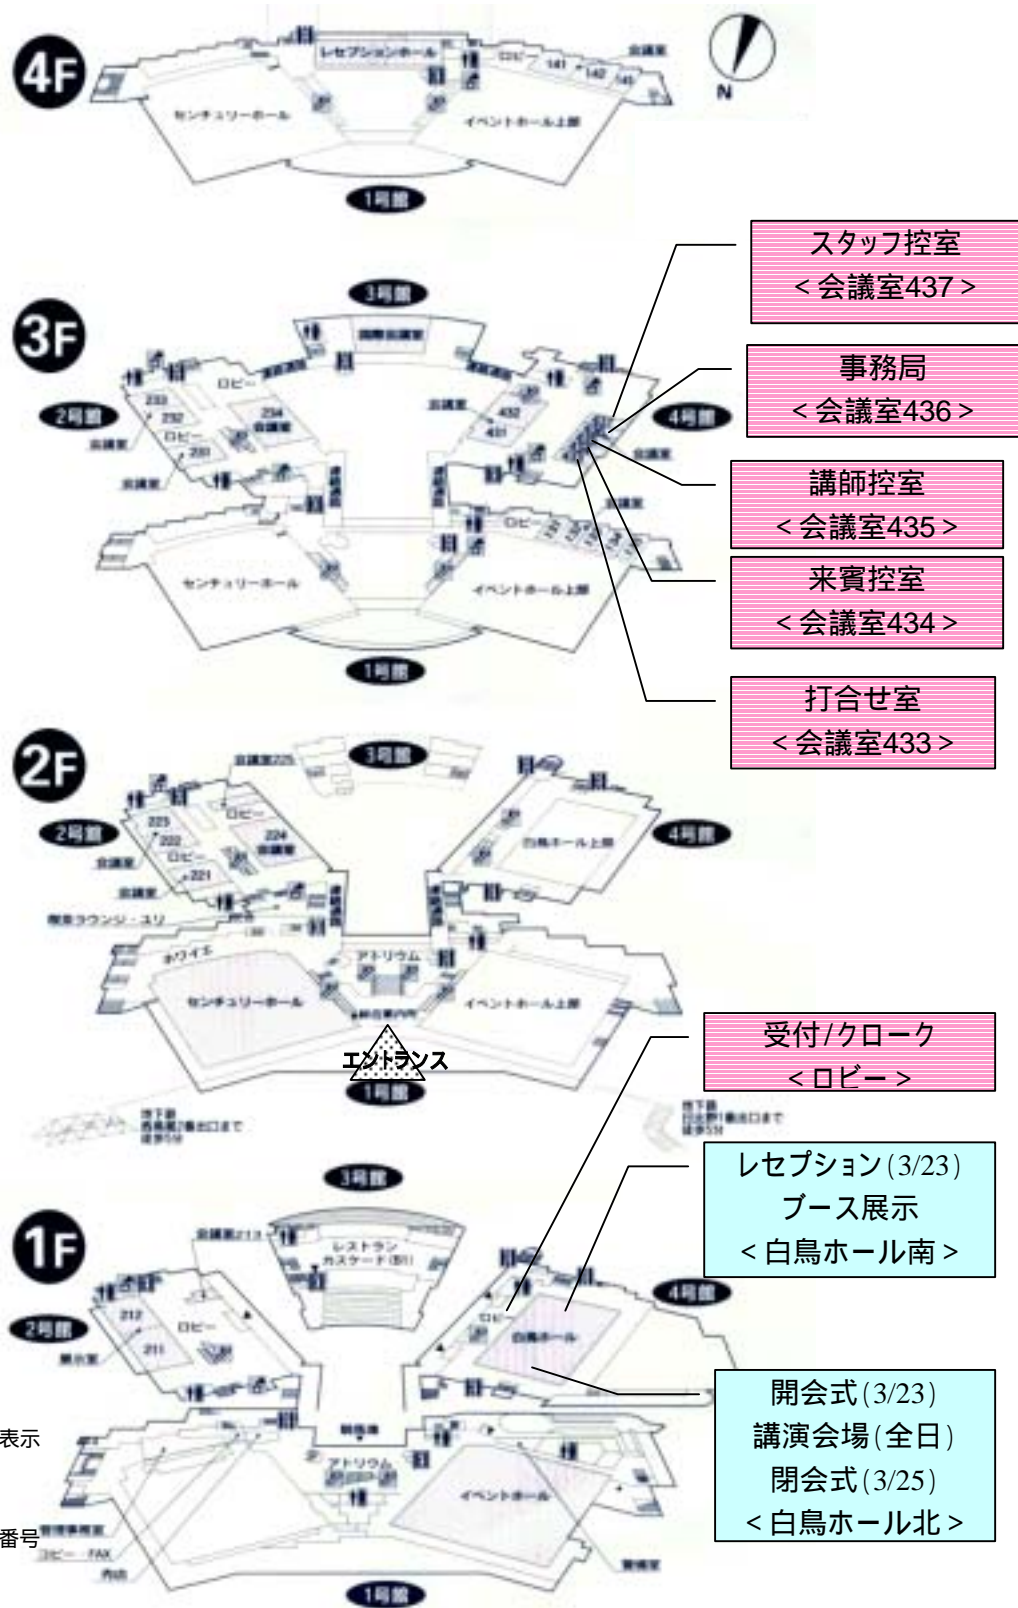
4F
N
レセプションホール
ロビー
141
142
143
会議室
センチュリーホール
イベントホール上部
1号館

スタッフ控室
<会議室437>
事務局
<会議室436>
講師控室
<会議室435>
来賓控室
<会議室434>
打合せ室
<会議室433>

3F
3号館
国際会議室
ロビー
233
232
234
会議室
ロビー
231
会議室
会議室
2号館
会議室
432
431
4号館
会議室
会議室
ロビー
センチュリーホール
イベントホール上部
1号館

2F
会議室225
3号館
2号館
223
222
ロビー
224
会議室
ロビー
221
会議室
会議室
喫茶ラウンジ・ユリ
ホワイエ
アトリウム
白鳥ホール上部
4号館
センチュリーホール
イベントホール上部
総合案内所
エントランス
1号館
地下鉄 西高蔵2番出口まで 徒歩5分
地下鉄 日比野1番出口まで 徒歩5分

受付/クローク
<ロビー>
レセプション(3/23)
ブース展示
<白鳥ホール南>

1F
3号館
会議室213
レストラン カスケード(B1)
4号館
2号館
212
ロビー
211
展示室
ロビー
白鳥ホール
総合案内
アトリウム
イベントホール
表示
番号
管理事務室
コピー・FAX
売店
警備室
1号館

開会式(3/23)
講演会場(全日)
閉会式(3/25)
<白鳥ホール北>